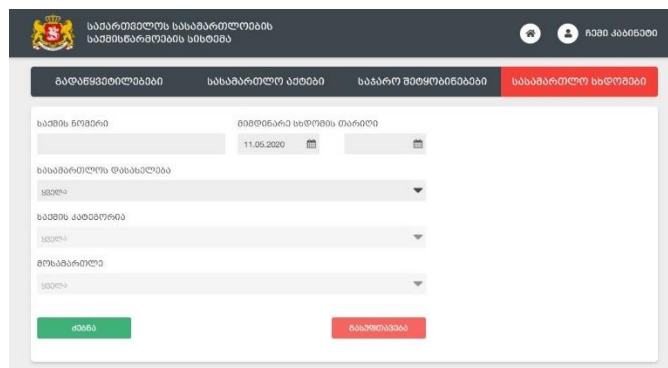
საქართველოს სასამართლოების საქმისწარმოების სისტემა

ჩემი კაბინეტი

გადაწყვეტილებები

სასამართლო აქტები

საჯარო შეტყობინებები

სასამართლო სხდომები

საქმის ნომერი

მიმდინარე სხდომის თარიღი

11.05.2020

სასამართლოს დასახელება

ყველა

საქმის კატეგორია

ყველა

მოსამართლე

ყველა

ძებნა

გასუფთავება